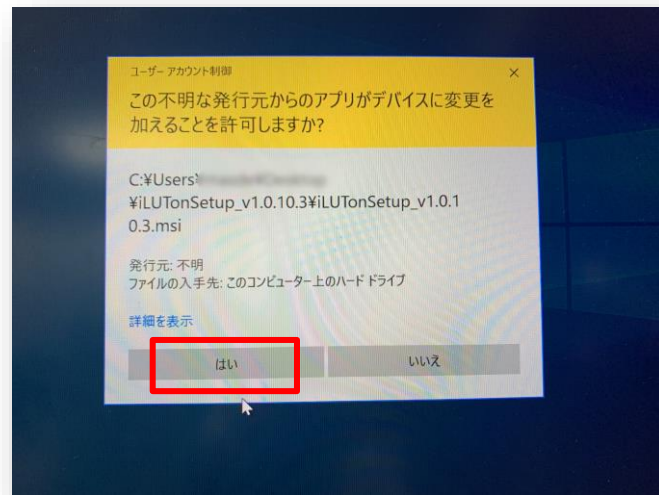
ユーザー アカウント制御

×

この不明な発行元からのアプリがデバイスに変更を加えることを許可しますか?

C:¥Users¥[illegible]
¥iLUTonSetup_v1.0.10.3¥iLUTonSetup_v1.0.10.3.msi

発行元: 不明
ファイルの入手先: このコンピューター上のハード ドライブ

詳細を表示

はい

いいえ